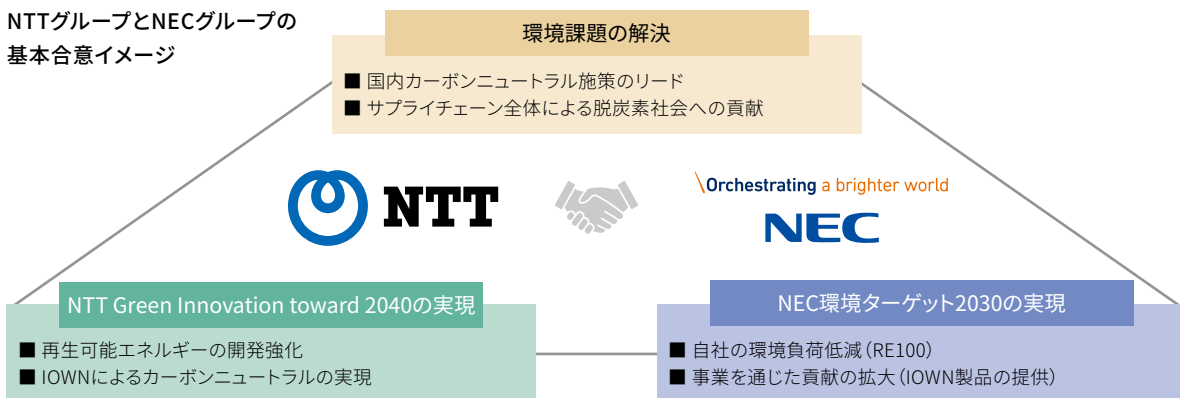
NTTグループとNECグループの
基本合意イメージ

環境課題の解決

■ 国内カーボンニュートラル施策のリード
■ サプライチェーン全体による脱炭素社会への貢献

NTT

\Orchestrating a brighter world

NEC

NTT Green Innovation toward 2040の実現

■ 再生可能エネルギーの開発強化
■ IOWNによるカーボンニュートラルの実現

NEC環境ターゲット2030の実現

■ 自社の環境負荷低減（RE100）
■ 事業を通じた貢献の拡大（IOWN製品の提供）